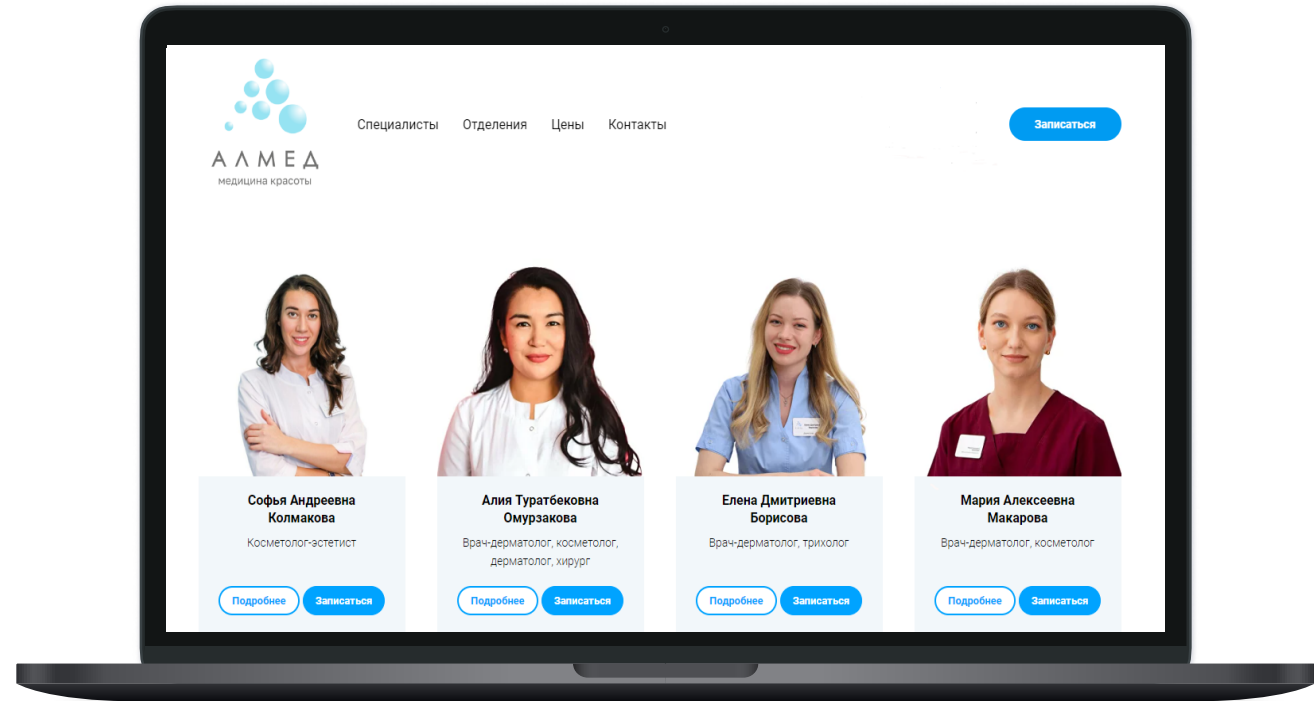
АЛМЕД
медицина красоты

Специалисты Отделения Цены Контакты

Записаться

Софья Андреевна Колмакова
Косметолог-эстетист
Подробнее Записаться

Алия Туратбековна Омурзакова
Врач-дерматолог, косметолог, дерматолог, хирург
Подробнее Записаться

Елена Дмитриевна Борисова
Врач-дерматолог, трихолог
Подробнее Записаться

Мария Алексеевна Макарова
Врач-дерматолог, косметолог
Подробнее Записаться